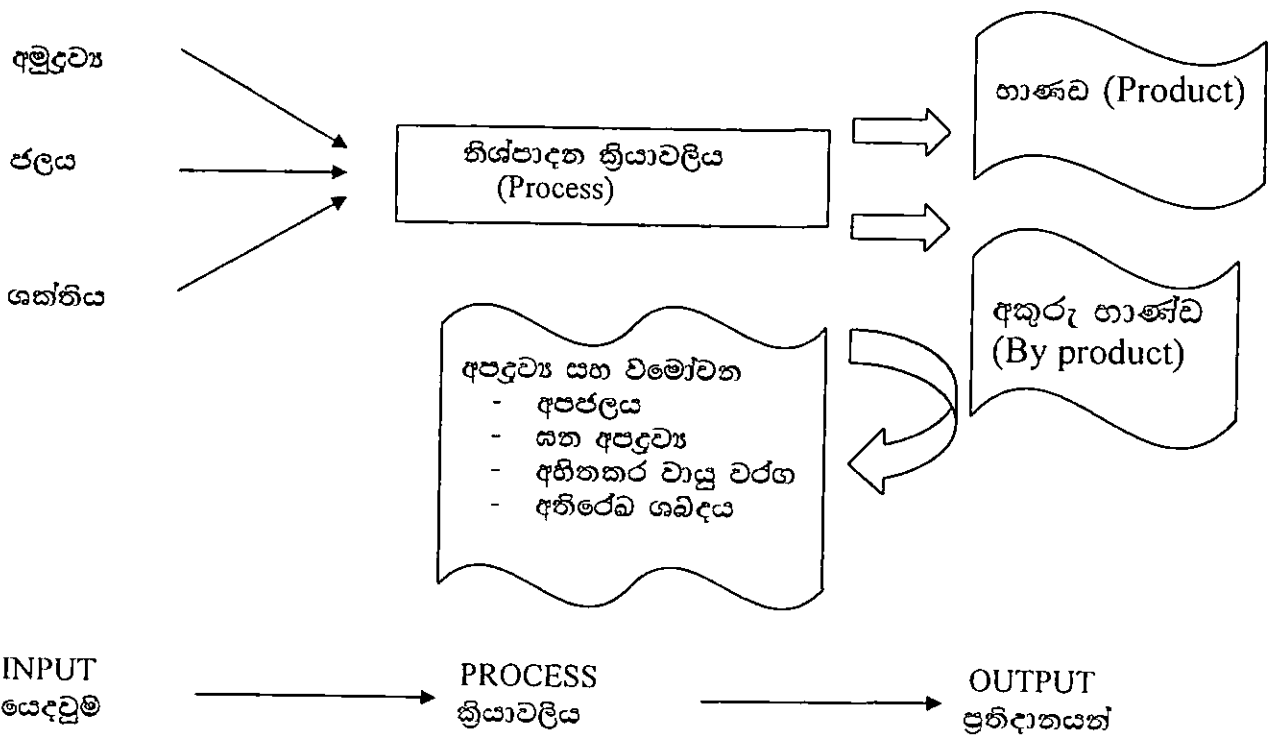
අමුද්‍රව්‍ය

ජලය

ශක්තිය

නිශ්පාදන ක්‍රියාවලිය
(Process)

භාණ්ඩ (Product)

අතුරු භාණ්ඩ
(By product)

අපද්‍රව්‍ය සහ විමෝචන
- අපජලය
- ඝන අපද්‍රව්‍ය
- අහිතකර වායු වර්ග
- අතිරේඛ ශබ්දය

INPUT
යෙදවුම්

PROCESS
ක්‍රියාවලිය

OUTPUT
ප්‍රතිදානයන්